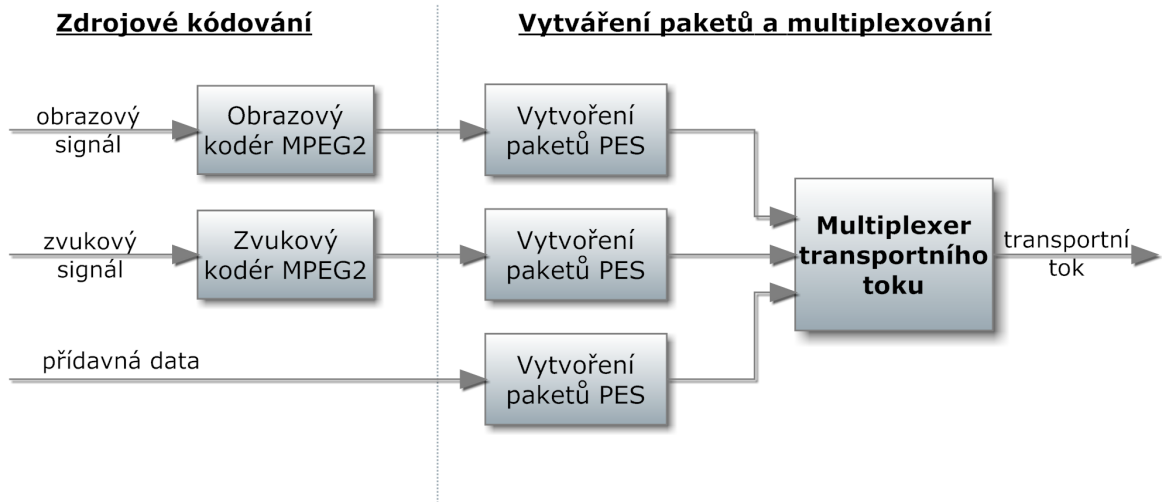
Zdrojové kódování

Vytváření paketů a multiplexování

obrazový signál

Obrazový kodér MPEG2

Vytvoření paketů PES

zvukový signál

Zvukový kodér MPEG2

Vytvoření paketů PES

Multiplexer transportního toku

transportní tok

přídavná data

Vytvoření paketů PES